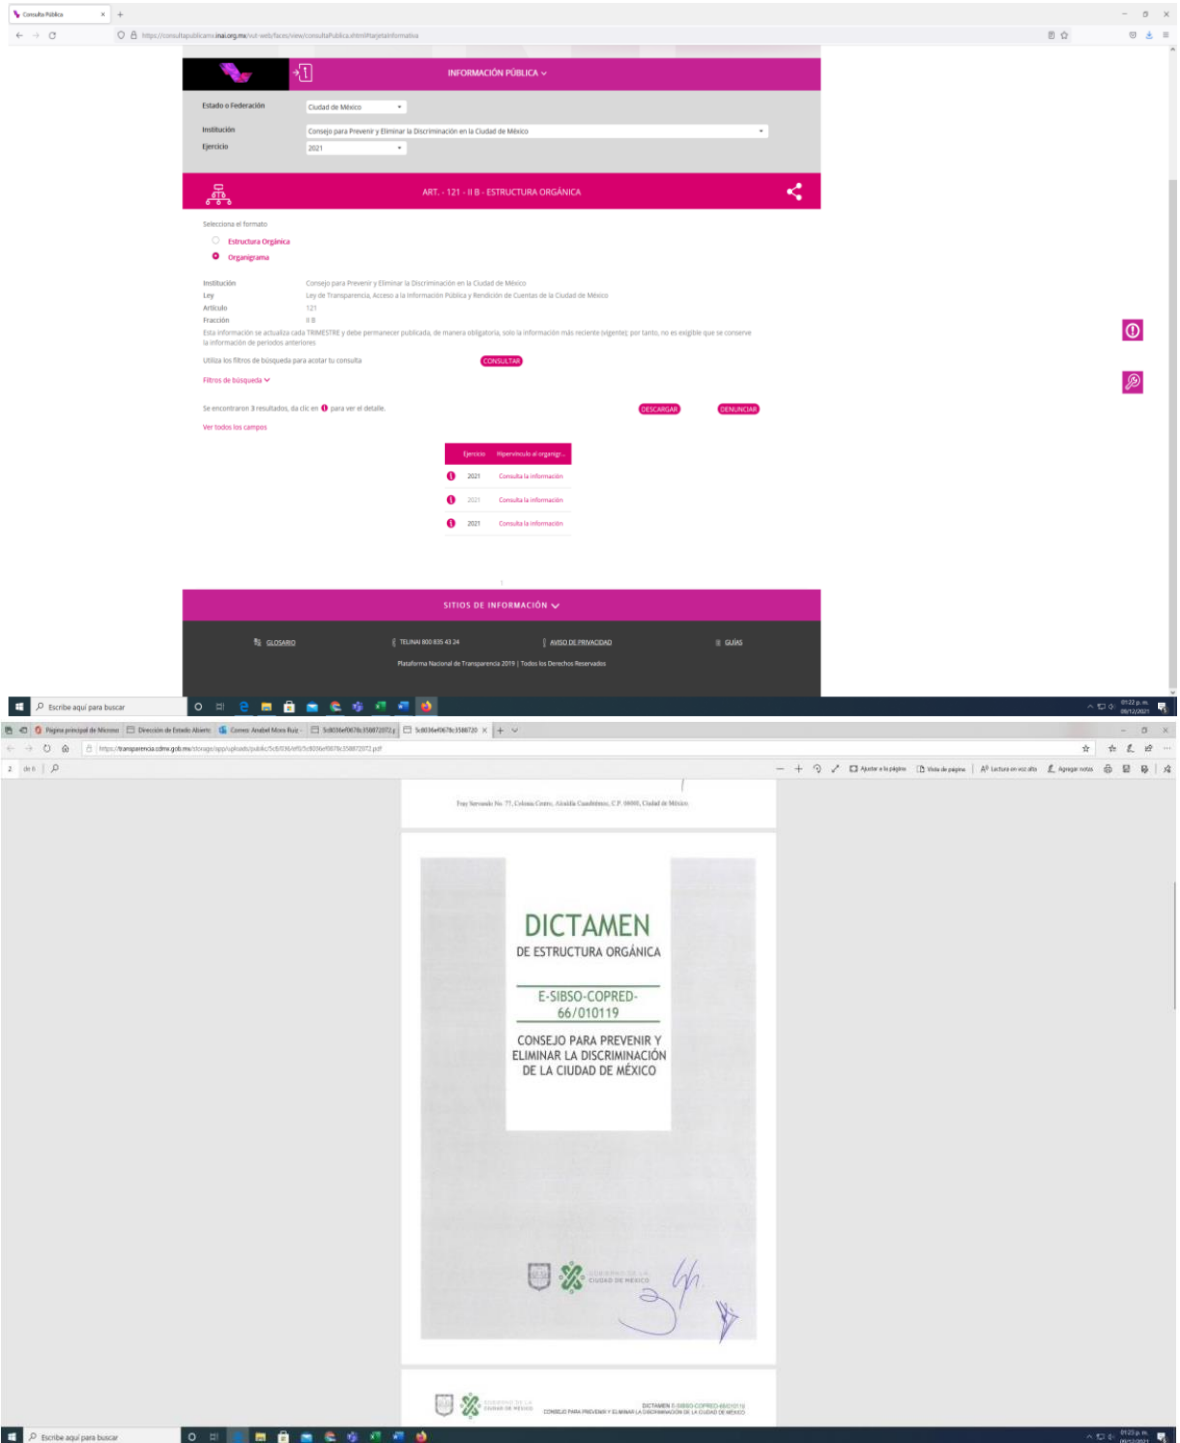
Consulta Pública

https://consultapublicamx.inai.org.mx/vut-web/faces/view/consultaPublica.xhtml#tarjetaInformativa

INFORMACIÓN PÚBLICA

Estado o Federación | Ciudad de México
Institución | Consejo para Prevenir y Eliminar la Discriminación en la Ciudad de México
Ejercicio | 2021

ART. - 121 - II B - ESTRUCTURA ORGÁNICA

Selecciona el formato
Estructura Orgánica
Organigrama

Institución Consejo para Prevenir y Eliminar la Discriminación en la Ciudad de México
Ley Ley de Transparencia, Acceso a la Información Pública y Rendición de Cuentas de la Ciudad de México
Artículo 121
Fracción II B
Esta información se actualiza cada TRIMESTRE y debe permanecer publicada, de manera obligatoria, solo la información más reciente (vigente); por tanto, no es exigible que se conserve la información de periodos anteriores

Utiliza los filtros de búsqueda para acotar tu consulta CONSULTAR

Filtros de búsqueda

Se encontraron 3 resultados, da clic en para ver el detalle. DESCARGAR DENUNCIAR

Ver todos los campos

| Ejercicio | Hipervínculo al organigr... |
|---|---|
| 2021 | Consulta la información |
| 2021 | Consulta la información |
| 2021 | Consulta la información |

SITIOS DE INFORMACIÓN

GLOSARIO TELINAI 800 835 43 24 AVISO DE PRIVACIDAD GUÍAS

Plataforma Nacional de Transparencia 2019 | Todos los Derechos Reservados

Escribe aquí para buscar

Página principal de Microsoft | Dirección de Estado Abierto | Correo: Anabel Mora Ruiz | 5c8036ef0678c358872072.p | 5c8036ef0678c3588720

https://transparencia.cdmx.gob.mx/storage/app/uploads/public/5c8/036/ef0/5c8036ef0678c358872072.pdf

2 de 6

Ajustar a la página | Vista de página | Lectura en voz alta | Agregar notas

Fray Servando No. 77, Colonia Centro, Alcaldía Cuauhtémoc, C.P. 06080, Ciudad de México.

DICTAMEN
DE ESTRUCTURA ORGÁNICA

E-SIBSO-COPRED-66/010119

CONSEJO PARA PREVENIR Y ELIMINAR LA DISCRIMINACIÓN DE LA CIUDAD DE MÉXICO

GOBIERNO DE LA CIUDAD DE MÉXICO

GOBIERNO DE LA CIUDAD DE MÉXICO
DICTAMEN E-SIBSO-COPRED-66/010119
CONSEJO PARA PREVENIR Y ELIMINAR LA DISCRIMINACIÓN DE LA CIUDAD DE MÉXICO

Escribe aquí para buscar